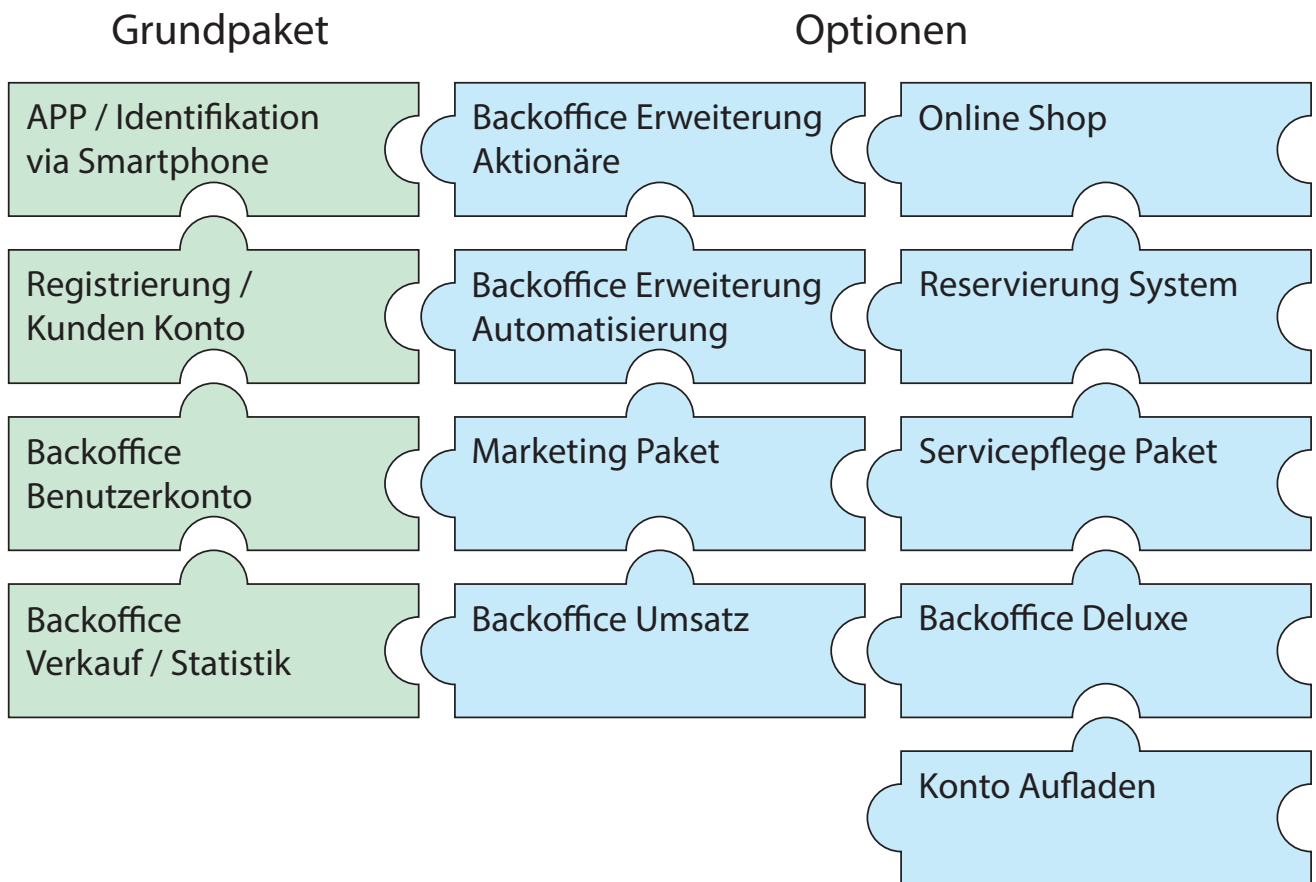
Grundpaket

APP / Identifikation via Smartphone

Registrierung / Kunden Konto

Backoffice Benutzerkonto

Backoffice Verkauf / Statistik

Optionen

Backoffice Erweiterung Aktionäre

Backoffice Erweiterung Automatisierung

Marketing Paket

Backoffice Umsatz

Online Shop

Reservierung System

Servicepflege Paket

Backoffice Deluxe

Konto Aufladen